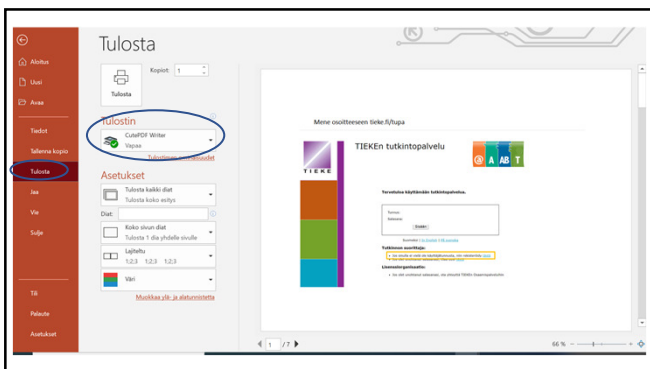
Aloitus
Uusi
Avaa
Tiedot
Tallenna kopio
Tulosta
Jaa
Vie
Sulje
Tili
Palaute
Asetukset

Tulosta

Kopiot: 1

Tulosta

Tulostin
CutePDF Writer
Vapaa
Tulostimen ominaisuudet

Asetukset
Tulosta kaikki diat
Tulosta koko esitys
Diat:
Koko sivun diat
Tulosta 1 dia yhdelle sivulle
Lajiteltu
1;2;3 1;2;3 1;2;3
Väri
Muokkaa ylä- ja alatunnisteita

Mene osoitteeseen tieke.fi/tupa

TIEKEn tutkintopalvelu
A AB T

TIEKE

Tervetuloa käyttämään tutkintopalvelua.

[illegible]
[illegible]
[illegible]

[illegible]

Tutkinnon suoritusohje:
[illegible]
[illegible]

Lisenssiorganisaatio:
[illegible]

1 /7

66 %